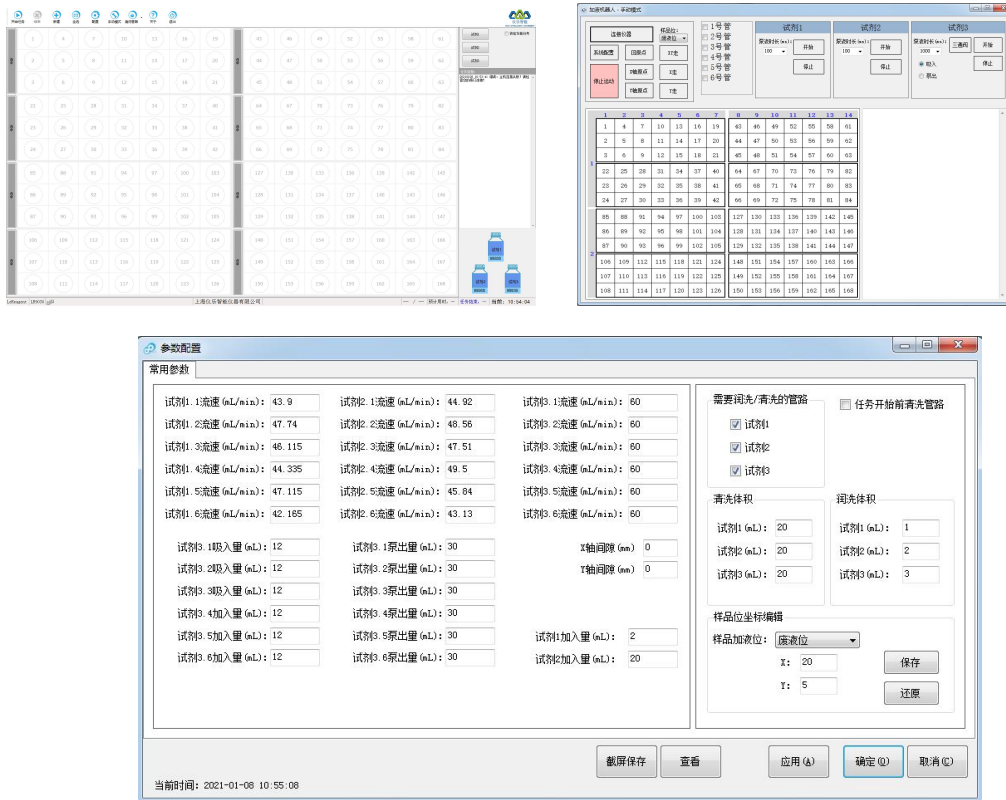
加液机器人 - 手动模式

连接仪器
系统配置
停止运动
样品位:
废液位
回原点
X轴原点
Y轴原点
X走
Y走
Y走

1号管
2号管
3号管
4号管
5号管
6号管

试剂1
泵速时长(ms):
100
开始
停止

试剂2
泵速时长(ms):
100
开始
停止

试剂3
泵速时长(ms):
1000
三通阀
开始
停止
吸入
抽出

| | 1 | 2 | 3 | 4 | 5 | 6 | 7 | 8 | 9 | 10 | 11 | 12 | 13 | 14 |
|---|---|---|---|---|---|---|---|---|---|---|---|---|---|---|
| | 1 | 4 | 7 | 10 | 13 | 16 | 19 | 43 | 46 | 49 | 52 | 55 | 58 | 61 |
| | 2 | 5 | 8 | 11 | 14 | 17 | 20 | 44 | 47 | 50 | 53 | 56 | 59 | 62 |
| | 3 | 6 | 9 | 12 | 15 | 18 | 21 | 45 | 48 | 51 | 54 | 57 | 60 | 63 |
| 1 | 22 | 25 | 28 | 31 | 34 | 37 | 40 | 64 | 67 | 70 | 73 | 76 | 79 | 82 |
| | 23 | 26 | 29 | 32 | 35 | 38 | 41 | 65 | 68 | 71 | 74 | 77 | 80 | 83 |
| | 24 | 27 | 30 | 33 | 36 | 39 | 42 | 66 | 69 | 72 | 75 | 78 | 81 | 84 |
| | 85 | 88 | 91 | 94 | 97 | 100 | 103 | 127 | 130 | 133 | 136 | 139 | 142 | 145 |
| | 86 | 89 | 92 | 95 | 98 | 101 | 104 | 128 | 131 | 134 | 137 | 140 | 143 | 146 |
| | 87 | 90 | 93 | 96 | 99 | 102 | 105 | 129 | 132 | 135 | 138 | 141 | 144 | 147 |
| 2 | 106 | 109 | 112 | 115 | 118 | 121 | 124 | 148 | 151 | 154 | 157 | 160 | 163 | 166 |
| | 107 | 110 | 113 | 116 | 119 | 122 | 125 | 149 | 152 | 155 | 158 | 161 | 164 | 167 |
| | 108 | 111 | 114 | 117 | 120 | 123 | 126 | 150 | 153 | 156 | 159 | 162 | 165 | 168 |

上海仪乐智能仪器有限公司
当前: 10:54:04

参数配置
常用参数

试剂1.1流速(mL/min): 43.9
试剂1.2流速(mL/min): 47.74
试剂1.3流速(mL/min): 46.115
试剂1.4流速(mL/min): 44.335
试剂1.5流速(mL/min): 47.115
试剂1.6流速(mL/min): 42.165

试剂2.1流速(mL/min): 44.92
试剂2.2流速(mL/min): 48.56
试剂2.3流速(mL/min): 47.51
试剂2.4流速(mL/min): 49.5
试剂2.5流速(mL/min): 45.84
试剂2.6流速(mL/min): 43.13

试剂3.1流速(mL/min): 60
试剂3.2流速(mL/min): 60
试剂3.3流速(mL/min): 60
试剂3.4流速(mL/min): 60
试剂3.5流速(mL/min): 60
试剂3.6流速(mL/min): 60

试剂3.1吸入量(mL): 12
试剂3.2吸入量(mL): 12
试剂3.3吸入量(mL): 12
试剂3.4加入量(mL): 12
试剂3.5加入量(mL): 12
试剂3.6加入量(mL): 12

试剂3.1泵出量(mL): 30
试剂3.2泵出量(mL): 30
试剂3.3泵出量(mL): 30
试剂3.4泵出量(mL): 30
试剂3.5泵出量(mL): 30
试剂3.6泵出量(mL): 30

X轴间隙(mm) 0
Y轴间隙(mm) 0

试剂1加入量(mL): 2
试剂2加入量(mL): 20

需要润洗/清洗的管路
试剂1
试剂2
试剂3
任务开始前清洗管路

清洗体积
试剂1(mL): 20
试剂2(mL): 20
试剂3(mL): 20

润洗体积
试剂1(mL): 1
试剂2(mL): 2
试剂3(mL): 3

样品位坐标编辑
样品加液位: 废液位
X: 20
Y: 5
保存
还原

截屏保存
查看
应用(A)
确定(O)
取消(C)

当前时间: 2021-01-08 10:55:08